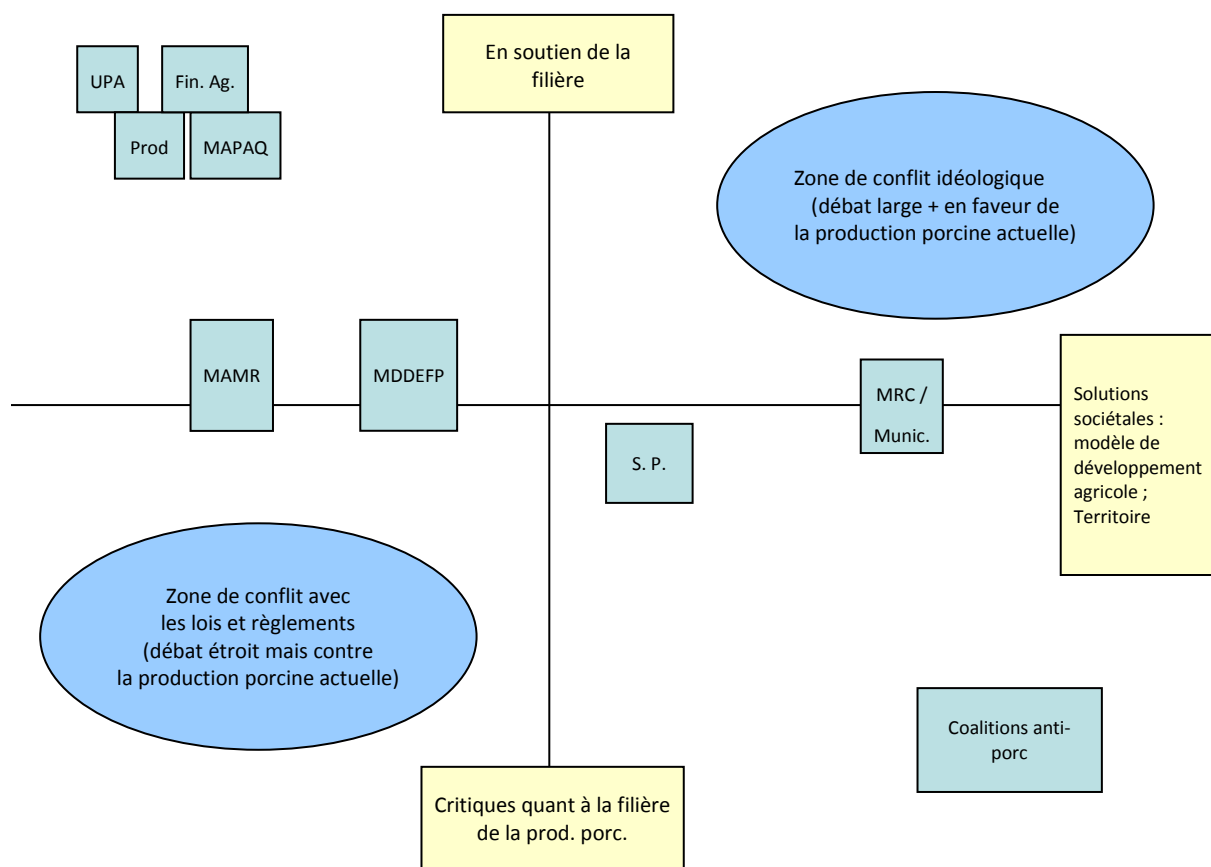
UPA

Fin. Ag.

Prod

MAPAQ

En soutien de la filière

Zone de conflit idéologique (débat large + en faveur de la production porcine actuelle)

MAMR

MDDEFP

MRC / Munic.

Solutions sociétales : modèle de développement agricole ; Territoire

S. P.

Zone de conflit avec les lois et règlements (débat étroit mais contre la production porcine actuelle)

Coalitions anti-porc

Critiques quant à la filière de la prod. porc.